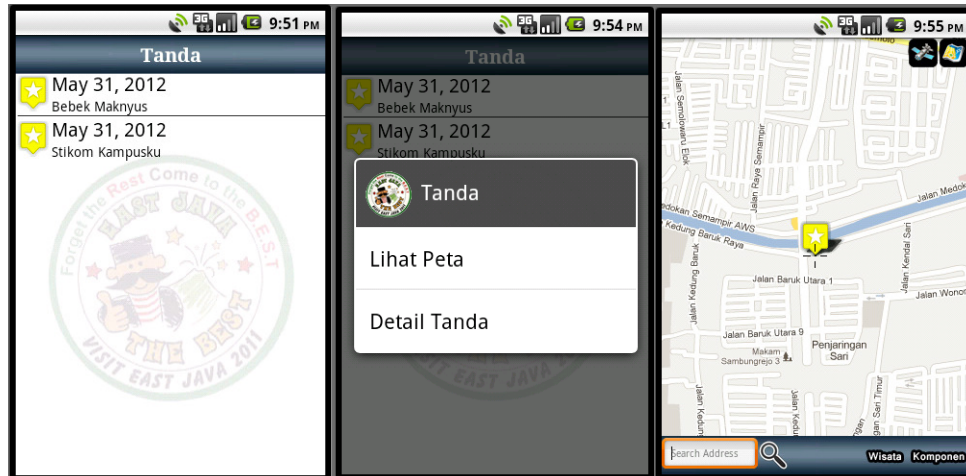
9:51 PM

Tanda

May 31, 2012
Bebek Maknyus

May 31, 2012
Stikom Kampusku

Forget the Rest Come to the B.E.S.T
EAST JAVA
THE BEST
VISIT EAST JAVA 2011

9:54 PM

Tanda

May 31, 2012
Bebek Maknyus

May 31, 2012
Stikom Kampusku

Tanda

Lihat Peta

Detail Tanda

9:55 PM

Jalan Semolowaru Elok
Jalan Raya Semampir
Jalan Medok
dokan Semampir AWS
Kedung Baruk Raya
Jalan Kedung Baruk
Jalan Baruk Utara 1
Jalan Kendal Sari
Jalan Wonor
Jalan Baruk Utara 9
Makam Sambungrejo 3
Penjaringan Sari
Jalan Kedun
Jalan Sari Timur

Search Address
Wisata
Komponen